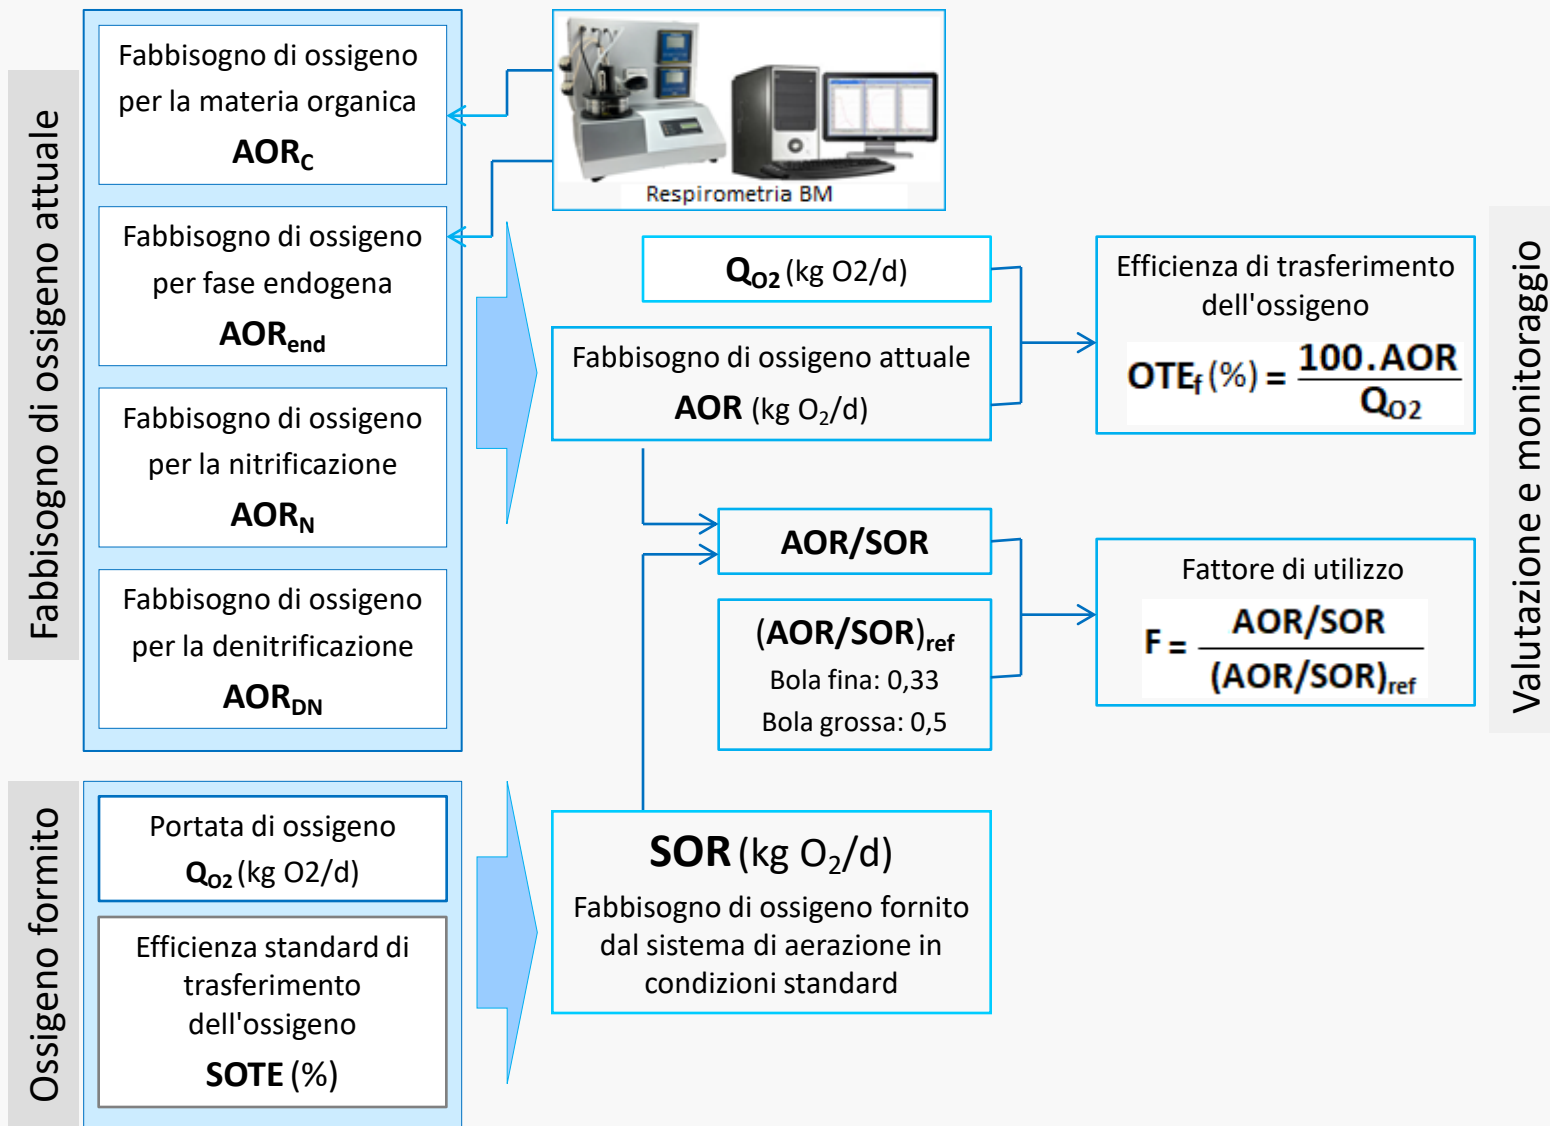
Fabbisogno di ossigeno attuale

Fabbisogno di ossigeno per la materia organica
**AOR$_C$**

Fabbisogno di ossigeno per fase endogena
**AOR$_{end}$**

Fabbisogno di ossigeno per la nitrificazione
**AOR$_N$**

Fabbisogno di ossigeno per la denitrificazione
**AOR$_{DN}$**

Respirometria BM

Q$_{O2}$ (kg O2/d)

Fabbisogno di ossigeno attuale
AOR (kg O$_2$/d)

Efficienza di trasferimento dell'ossigeno
$OTE_f (\%) = \frac{100.AOR}{Q_{O2}}$

AOR/SOR

(AOR/SOR)$_{ref}$
Bola fina: 0,33
Bola grossa: 0,5

Fattore di utilizzo
$F = \frac{AOR/SOR}{(AOR/SOR)_{ref}}$

Valutazione e monitoraggio

Ossigeno fornito

Portata di ossigeno
Q$_{O2}$ (kg O2/d)

Efficienza standard di trasferimento dell'ossigeno
SOTE (%)

SOR (kg O$_2$/d)
Fabbisogno di ossigeno fornito dal sistema di aerazione in condizioni standard